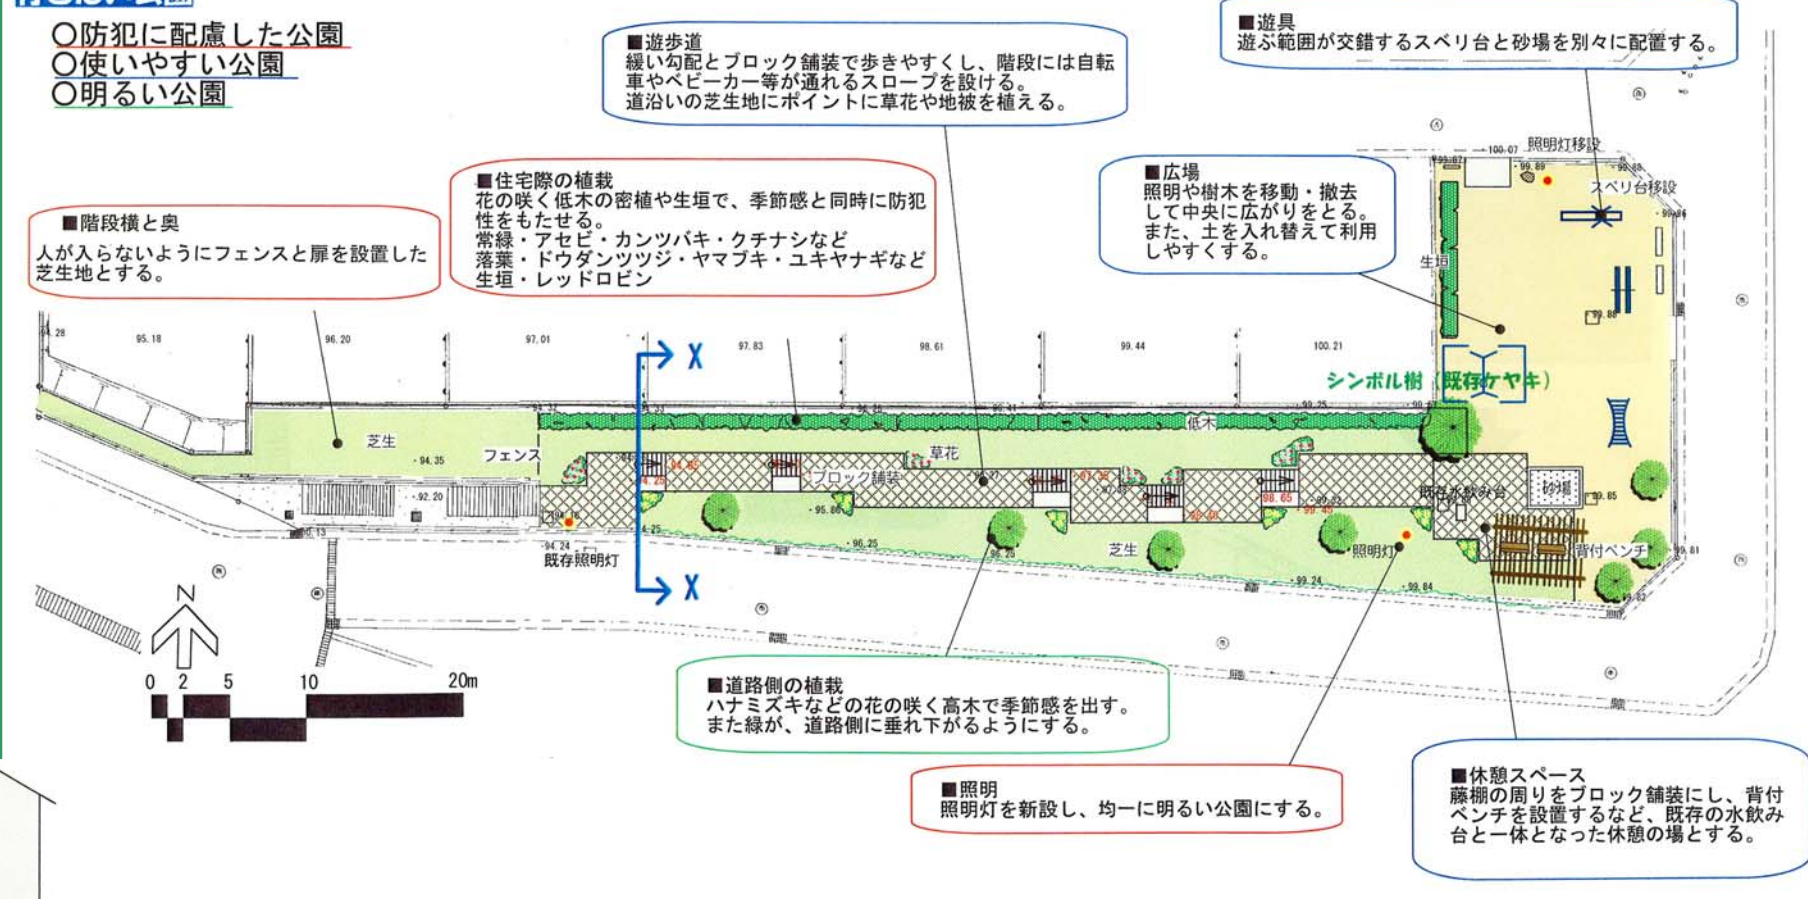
○防犯に配慮した公園
○使いやすい公園
○明るい公園

■遊歩道
緩い勾配とブロック舗装で歩きやすくし、階段には自転車やベビーカー等が通れるスロープを設ける。
道沿いの芝生地にポイントに草花や地被を植える。

■遊具
遊ぶ範囲が交錯するスベリ台と砂場を別々に配置する。

■広場
照明や樹木を移動・撤去して中央に広がりをとる。
また、土を入れ替えて利用しやすくする。

■住宅際の植栽
花の咲く低木の密植や生垣で、季節感と同時に防犯性をもたせる。
常緑・アセビ・カンツバキ・クチナシなど
落葉・ドウダンツツジ・ヤマブキ・ユキヤナギなど
生垣・レッドロビン

■階段横と奥
人が入らないようにフェンスと扉を設置した芝生地とする。

照明灯移設
スベリ台移設
生垣
シンボル樹（既存ケヤキ）
低木
芝生
フェンス
草花
ブロック舗装
既存水飲み台
砂場
背付ベンチ
照明灯
既存照明灯
X
X
N
0 2 5 10 20m

■道路側の植栽
ハナミズキなどの花の咲く高木で季節感を出す。
また緑が、道路側に垂れ下がるようにする。

■照明
照明灯を新設し、均一に明るい公園にする。

■休憩スペース
藤棚の周りをブロック舗装にし、背付ベンチを設置するなど、既存の水飲み台と一体となった休憩の場とする。